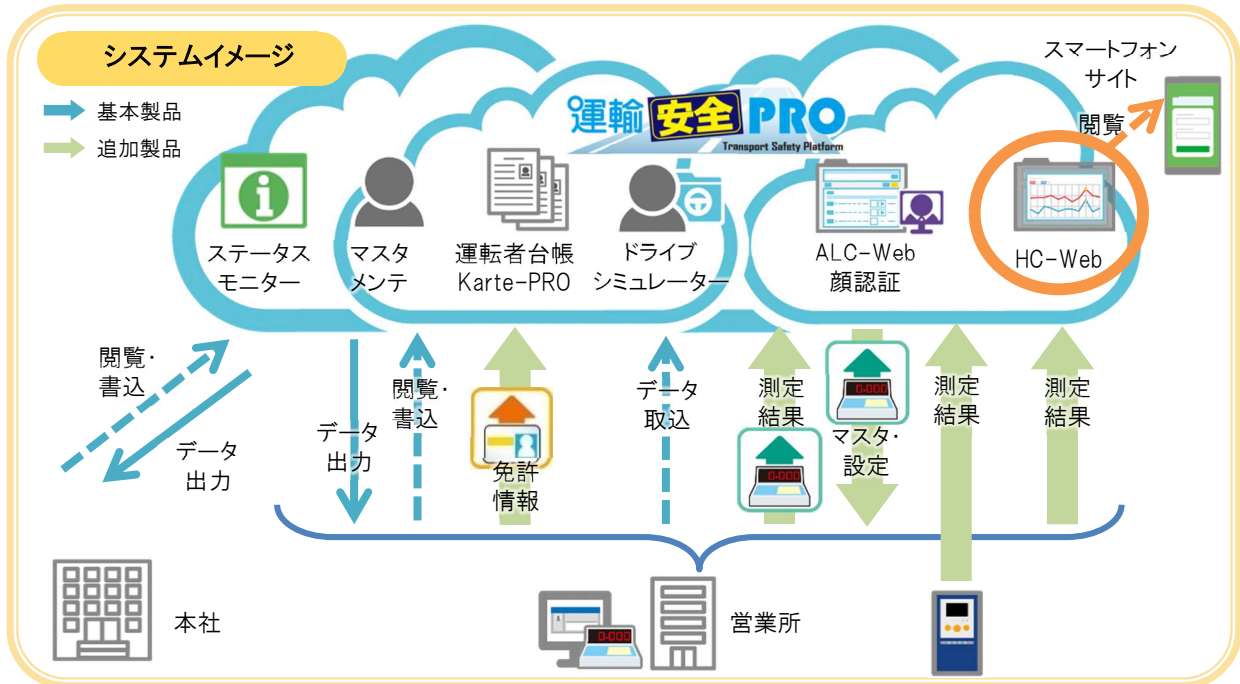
システムイメージ

基本製品

追加製品

運輸安全PRO
Transport Safety Platform

スマートフォンサイト

閲覧

ステータスモニター

マスタメンテ

運転者台帳 Karte-PRO

ドライブシミュレーター

ALC-Web 顔認証

HC-Web

閲覧・書込

データ出力

データ出力

閲覧・書込

免許情報

データ取込

測定結果

0.000

マスタ・設定

0.000

測定結果

測定結果

0.000

本社

営業所